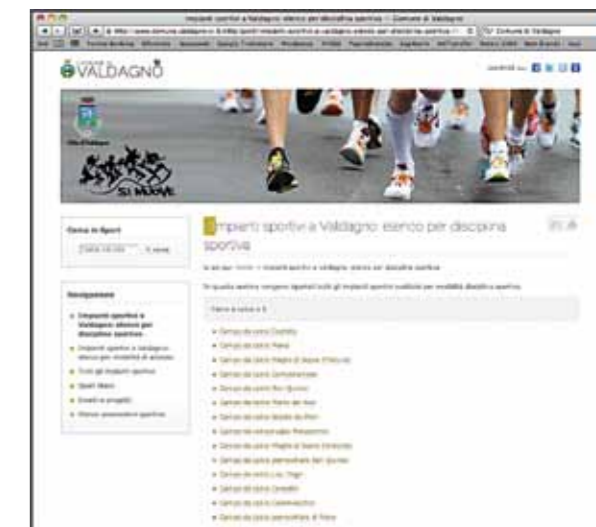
Impianti sportivi a Valdagno: elenco per disciplina sportiva – Comune di Valdagno

VALDAGNO

Impianti sportivi a Valdagno: elenco per disciplina sportiva

Cerca in Sport

Navigazione

Impianti sportivi a Valdagno: elenco per disciplina sportiva

Tutti gli impianti sportivi

Sport Week

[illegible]